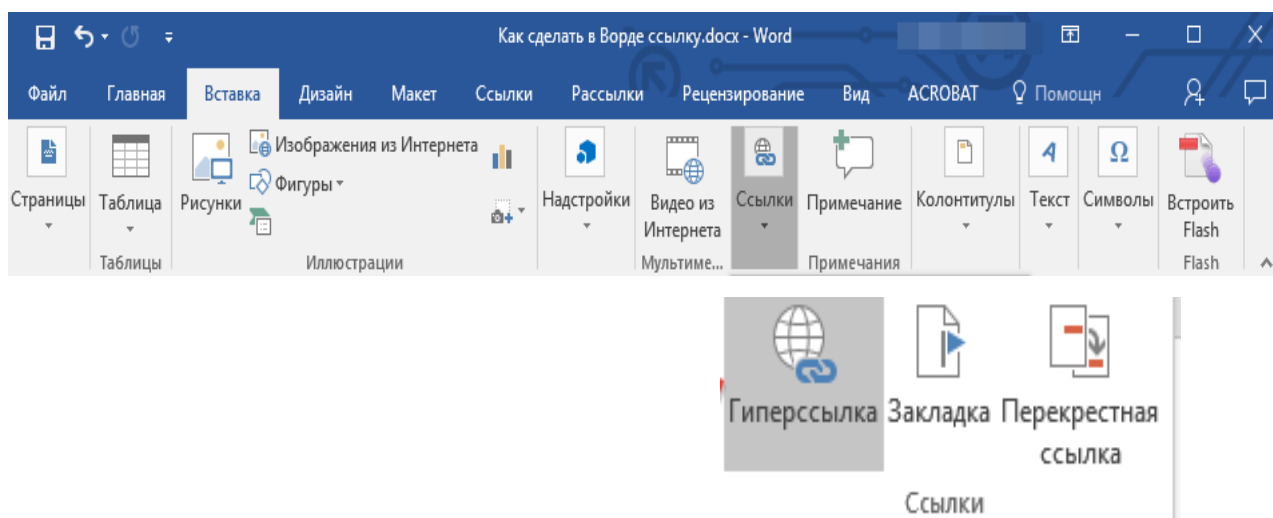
Как сделать в Ворде ссылку.docx - Word

Файл Главная Вставка Дизайн Макет Ссылки Рассылки Рецензирование Вид ACROBAT Помощн

Страницы
Таблица
Таблицы
Рисунки
Изображения из Интернета
Фигуры
Иллюстрации
Надстройки
Видео из Интернета
Мультиме...
Ссылки
Примечание
Примечания
Колонтитулы
Текст
Символы
Встроить Flash
Flash

Гиперссылка Закладка Перекрестная ссылка
Ссылки